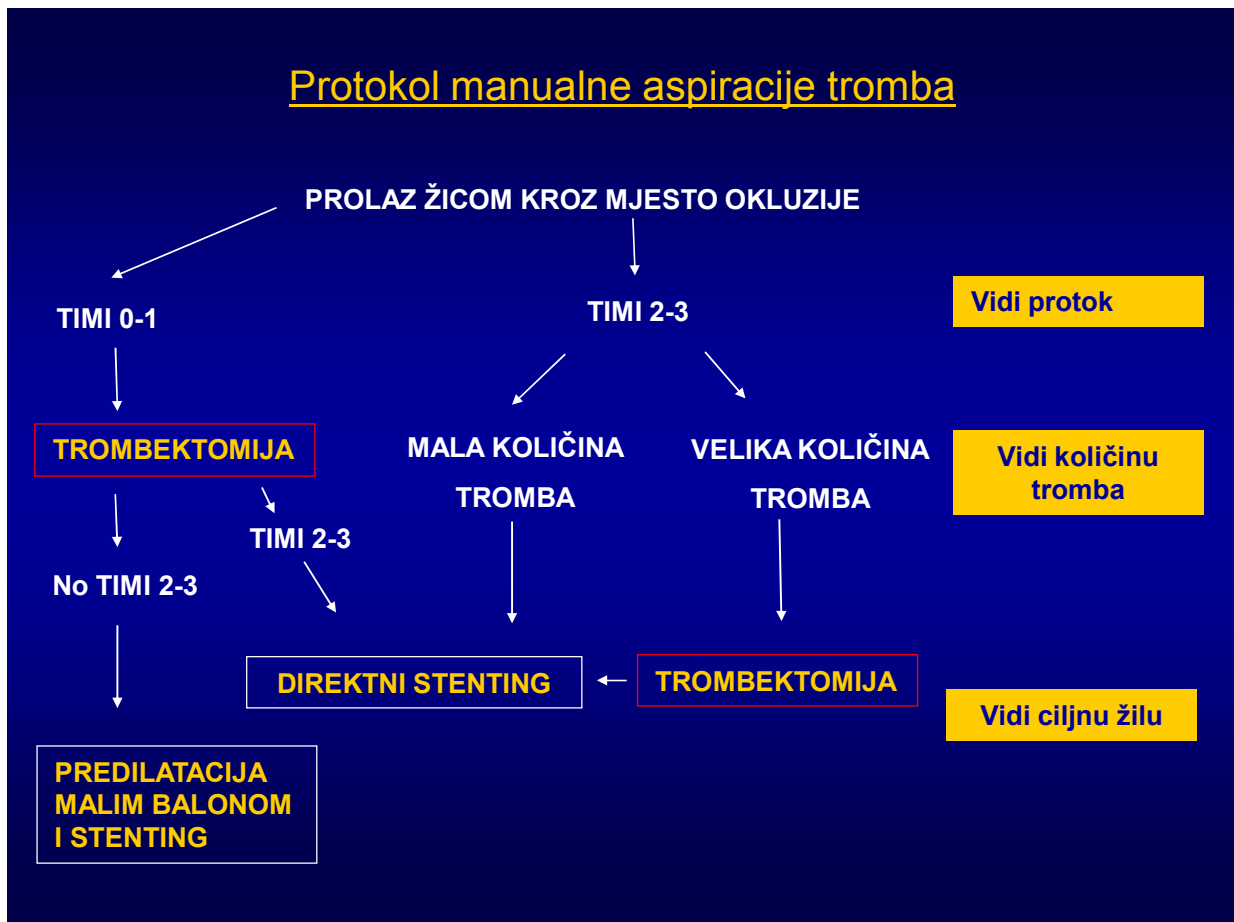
Protokol manualne aspiracije tromba

PROLAZ ŽICOM KROZ MJESTO OKLUZIJE

TIMI 0-1

TIMI 2-3

Vidi protok

TROMBEKTOMIJA

MALA KOLIČINA TROMBA

VELIKA KOLIČINA TROMBA

Vidi količinu tromba

TIMI 2-3

No TIMI 2-3

DIREKTNI STENTING

TROMBEKTOMIJA

Vidi ciljnu žilu

PREDILATACIJA MALIM BALONOM I STENTING